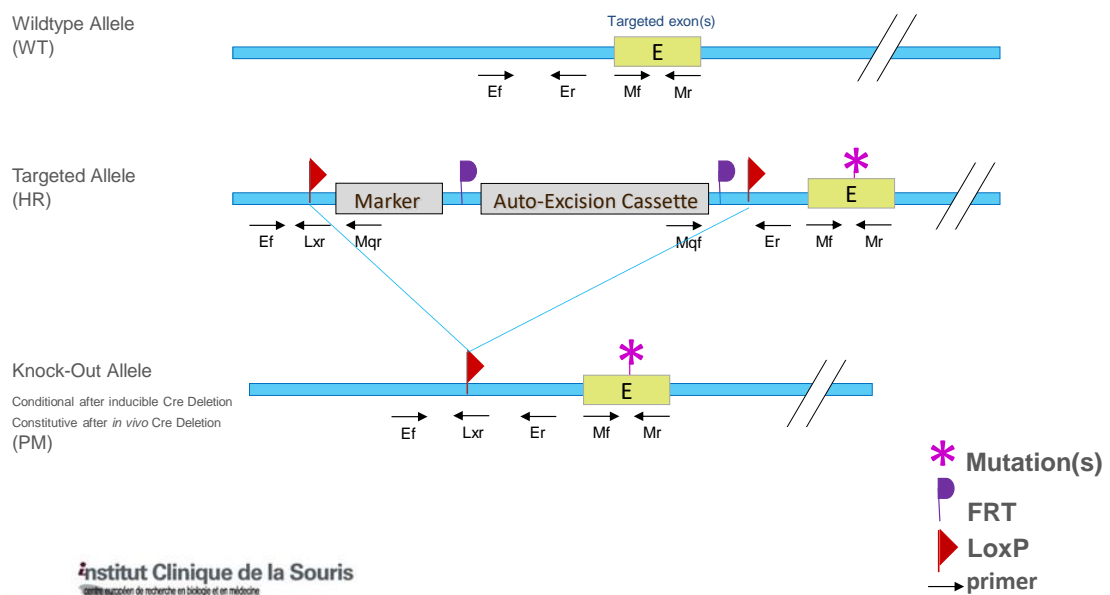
Wildtype Allele
(WT)

Targeted exon(s)

E

Ef Er Mf Mr

Targeted Allele
(HR)

Marker

Auto-Excision Cassette

*

E

Ef Lxr Mqr Mqf Er Mf Mr

Knock-Out Allele
Conditional after inducible Cre Deletion
Constitutive after *in vivo* Cre Deletion
(PM)

*

E

Ef Lxr Er Mf Mr

* Mutation(s)

FRT

LoxP

primer

institut Clinique de la Souris
centre européen de recherche en biologie et en médecine